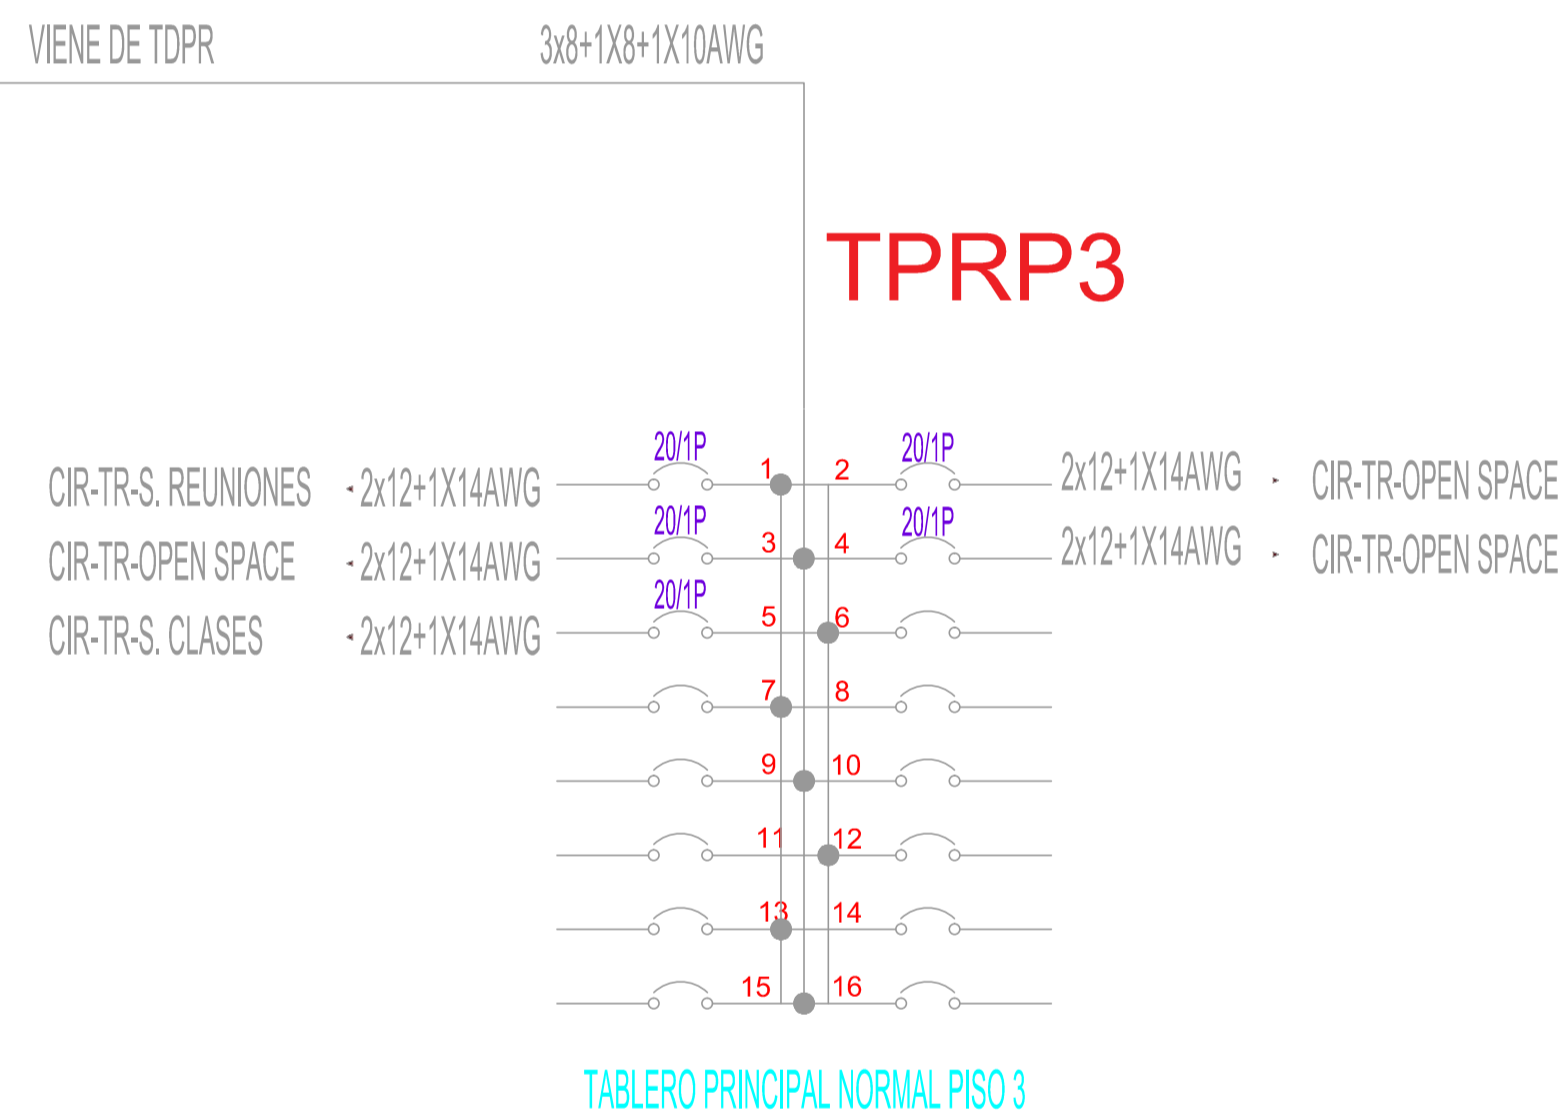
VIENE DE TDPR

3x8+1X8+1X10AWG

TPRP3

20/1P
CIR-TR-S. REUNIONES 2x12+1X14AWG
1
2
20/1P
2x12+1X14AWG CIR-TR-OPEN SPACE

20/1P
CIR-TR-OPEN SPACE 2x12+1X14AWG
3
4
20/1P
2x12+1X14AWG CIR-TR-OPEN SPACE

20/1P
CIR-TR-S. CLASES 2x12+1X14AWG
5
6

7
8

9
10

11
12

13
14

15
16

TABLERO PRINCIPAL NORMAL PISO 3